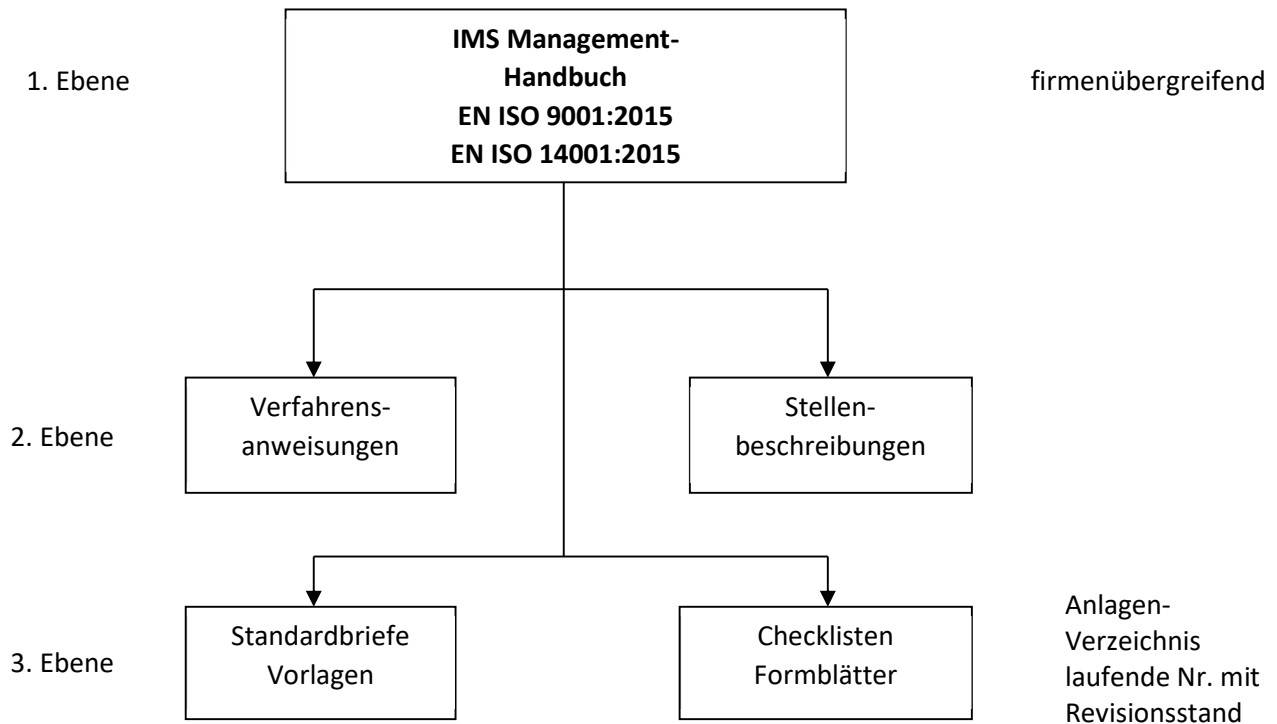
1. Ebene

IMS Management-Handbuch
EN ISO 9001:2015
EN ISO 14001:2015

firmenübergreifend

2. Ebene

Verfahrensanweisungen

Stellenbeschreibungen

3. Ebene

Standardbriefe
Vorlagen

Checklisten
Formblätter

Anlagen-Verzeichnis
laufende Nr. mit Revisionsstand